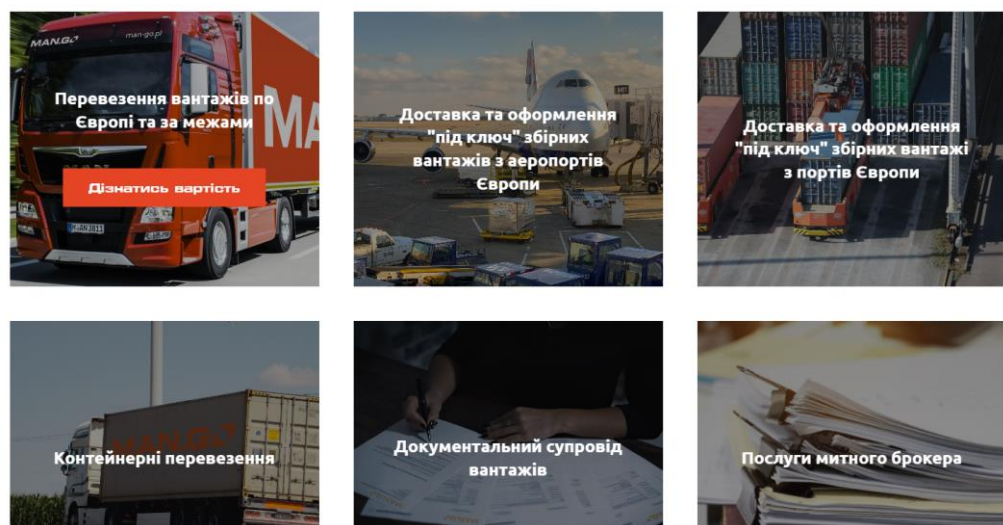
MAN.GO man-go.pl

Перевезення вантажів по Європі та за межами

Дізнатись вартість

Доставка та оформлення "під ключ" збірних вантажів з аеропортів Європи

Доставка та оформлення "під ключ" збірних вантажі з портів Європи

Контейнерні перевезення

Документальний супровід вантажів

Послуги митного брокера